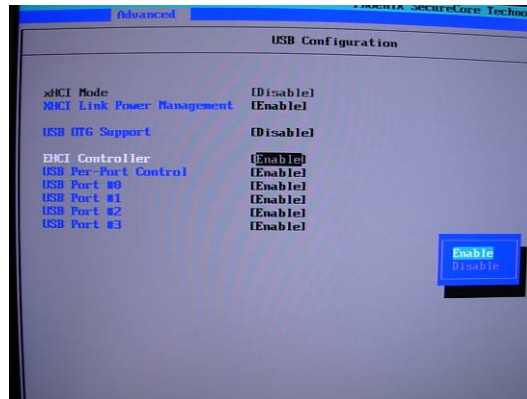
Advanced
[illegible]nix SecureCore Techno

USB Configuration

xHCI Mode [Disable]
XHCI Link Power Management [Enable]

USB OTG Support [Disable]

EHCI Controller [Enable]
USB Per-Port Control [Enable]
USB Port #0 [Enable]
USB Port #1 [Enable]
USB Port #2 [Enable]
USB Port #3 [Enable]

Enable
Disable